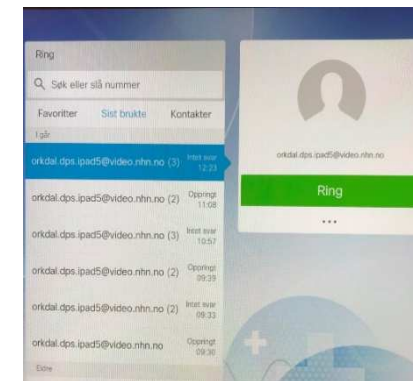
Ring

Søk eller slå nummer

Favoritter Sist brukte Kontakter

I går

orkdal.dps.ipad5@video.nhn.no (3) Intet svar 12:23

orkdal.dps.ipad5@video.nhn.no (2) Oppringt 11:08

orkdal.dps.ipad5@video.nhn.no (3) Intet svar 10:57

orkdal.dps.ipad5@video.nhn.no (2) Oppringt 09:39

orkdal.dps.ipad5@video.nhn.no (2) Intet svar 09:33

orkdal.dps.ipad5@video.nhn.no Oppringt 09:30

Eldre

orkdal.dps.ipad5@video.nhn.no

Ring

...